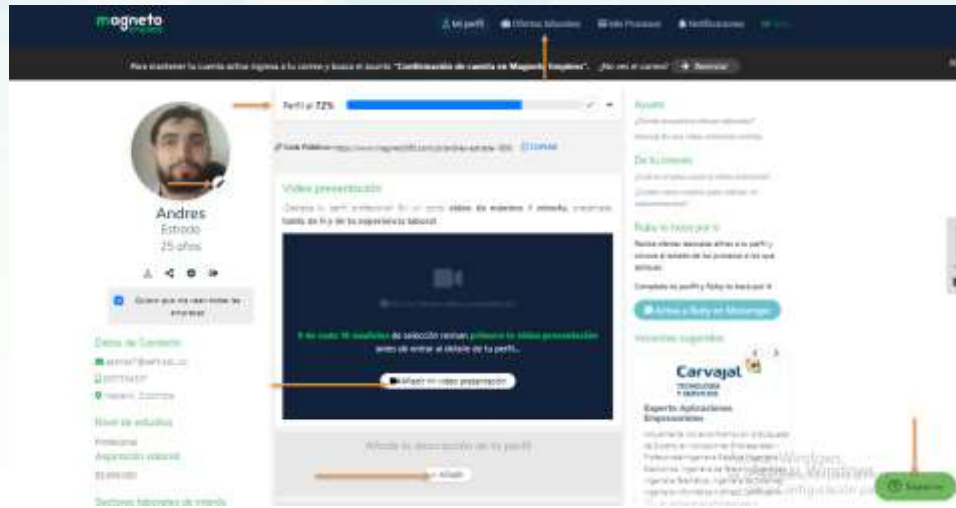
magneto empleos

Mi perfil   Ofertas laborales   Mis Procesos   Notificaciones

Para mantener tu cuenta activa ingresa a tu correo y busca el asunto "Confirmación de cuenta en Magneto Empleos". ¿No ves el correo?   Reenviar

Perfil al 72%

Andres
Estrada
25 años

Quiero que me vean todas las empresas

Datos de Contacto

Nivel de estudios
Profesional
Aspiración salarial

Sectores laborales de interés

Video presentación

Destaca tu perfil profesional. En un corto video de máximo 1 minuto, preséntate, habla de ti y de tu experiencia laboral.

9 de cada 10 analistas de selección revisan primero tu video presentación antes de entrar al detalle de tu perfil...

Añadir mi video presentación

Añade la descripción de tu perfil

Añadir

Ayuda

De tu interés

Ruby te hace por ti

Completa tu perfil y Ruby te hará por ti

Activa a Ruby en Messenger

Vacantes sugeridas

Carvajal
TECNOLOGÍA Y SERVICIOS

Experto Aplicaciones Empresariales

Activar Windows
Ve a Configuración para activar Windows.

Soporte